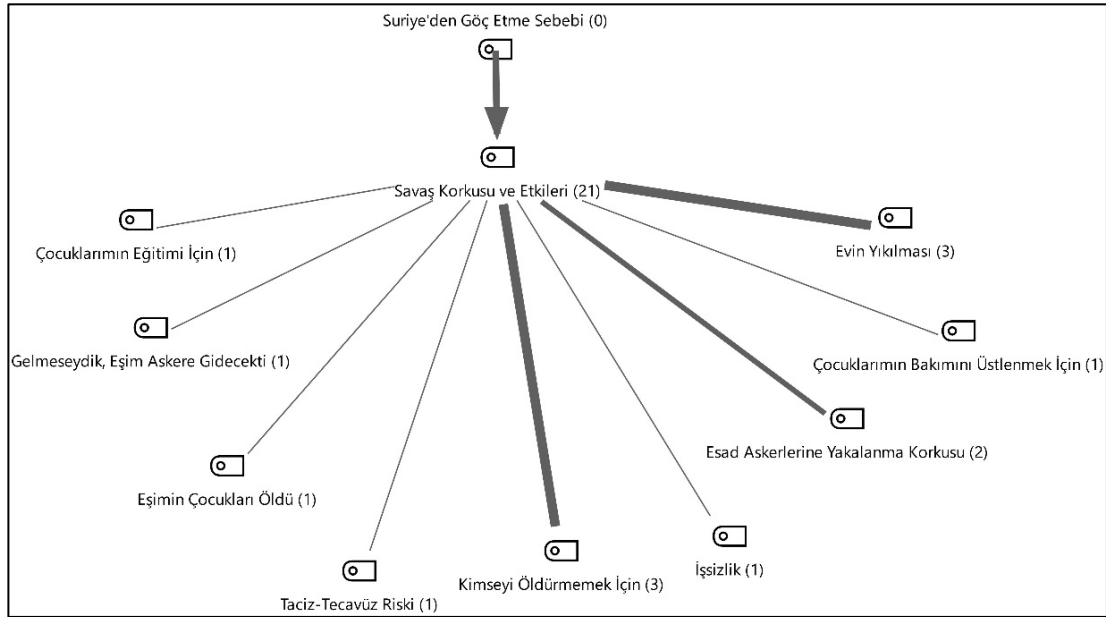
Suriye'den Göç Etme Sebebi (0)

Savaş Korkusu ve Etkileri (21)

Çocuklarımın Eğitimi İçin (1)

Evin Yıkılması (3)

Gelmeseydik, Eşim Askere Gidecekti (1)

Çocuklarımın Bakımını Üstlenmek İçin (1)

Esad Askerlerine Yakalanma Korkusu (2)

Eşimin Çocukları Öldü (1)

Kimseyi Öldürmemek İçin (3)

İşsizlik (1)

Taciz-Tecavüz Riski (1)